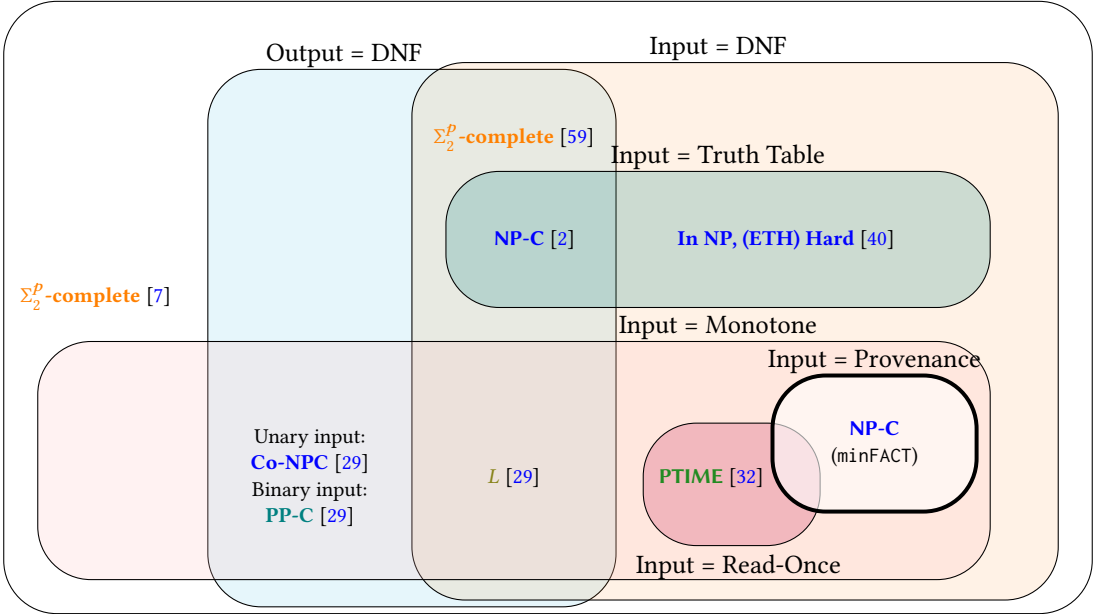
Output = DNF

Input = DNF

$\Sigma_2^p$-complete [59]

Input = Truth Table

NP-C [2]

In NP, (ETH) Hard [40]

$\Sigma_2^p$-complete [7]

Input = Monotone

Input = Provenance

Unary input:
Co-NPC [29]
Binary input:
PP-C [29]

$L$ [29]

PTIME [32]

NP-C
(minFACT)

Input = Read-Once